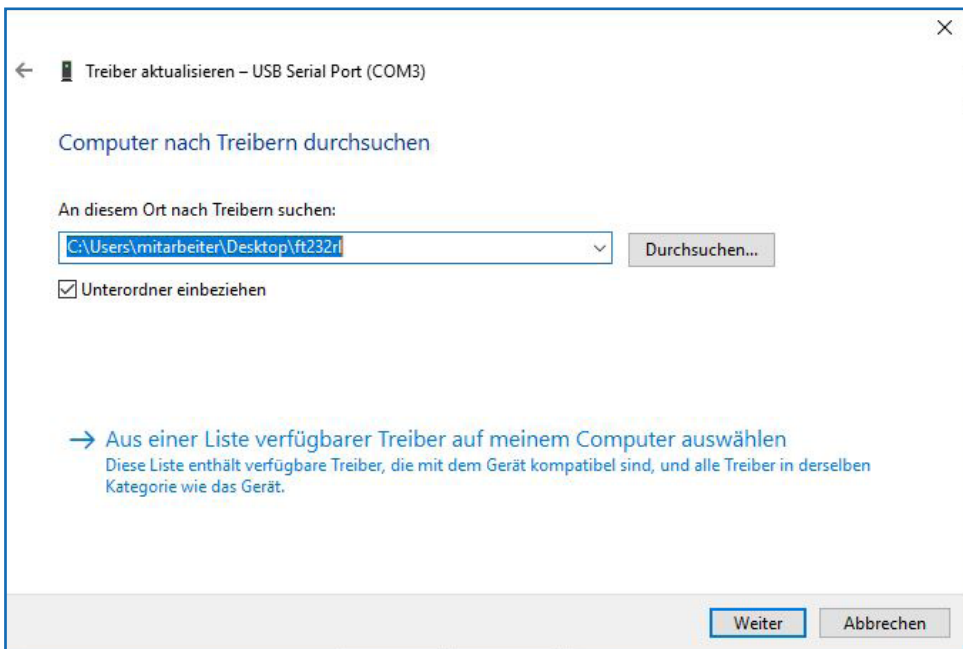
Treiber aktualisieren – USB Serial Port (COM3)

Computer nach Treibern durchsuchen

An diesem Ort nach Treibern suchen:

C:\Users\mitarbeiter\Desktop\ft232rl

Durchsuchen...

Unterordner einbeziehen

→ Aus einer Liste verfügbarer Treiber auf meinem Computer auswählen

Diese Liste enthält verfügbare Treiber, die mit dem Gerät kompatibel sind, und alle Treiber in derselben Kategorie wie das Gerät.

Weiter

Abbrechen